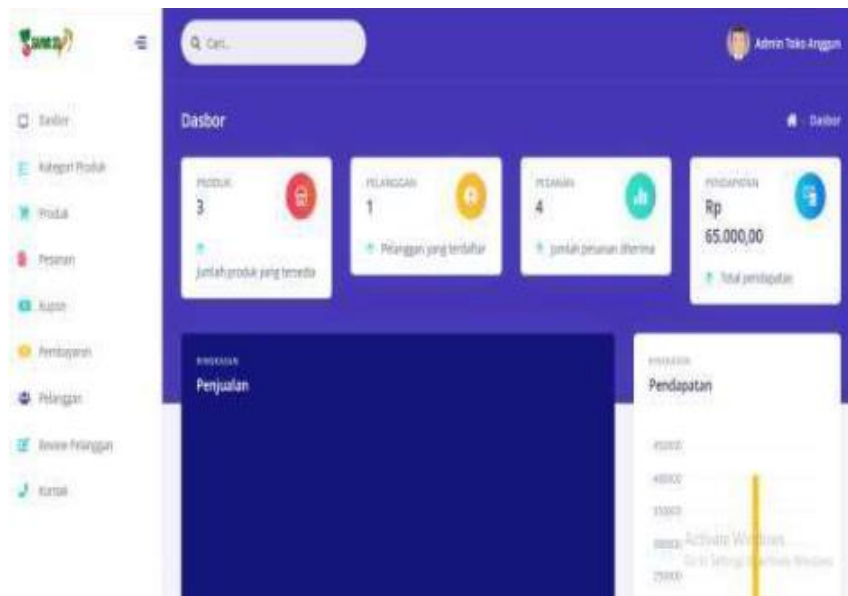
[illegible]

Q Cari...

Admin Toko Anggun

Dasbor

Kategori Produk

Produk

Pesanan

Kupon

Pembayaran

Pelanggan

Review Pelanggan

Kontak

Dasbor

Dasbor

PRODUK
3
Jumlah produk yang tersedia

PELANGGAN
1
Pelanggan yang terdaftar

PESANAN
4
Jumlah pesanan diterima

PENDAPATAN
Rp
65.000,00
Total pendapatan

RINGKASAN
Penjualan

RINGKASAN
Pendapatan

45000
40000
35000
30000
25000

Activate Windows
Go to Settings to activate Windows.